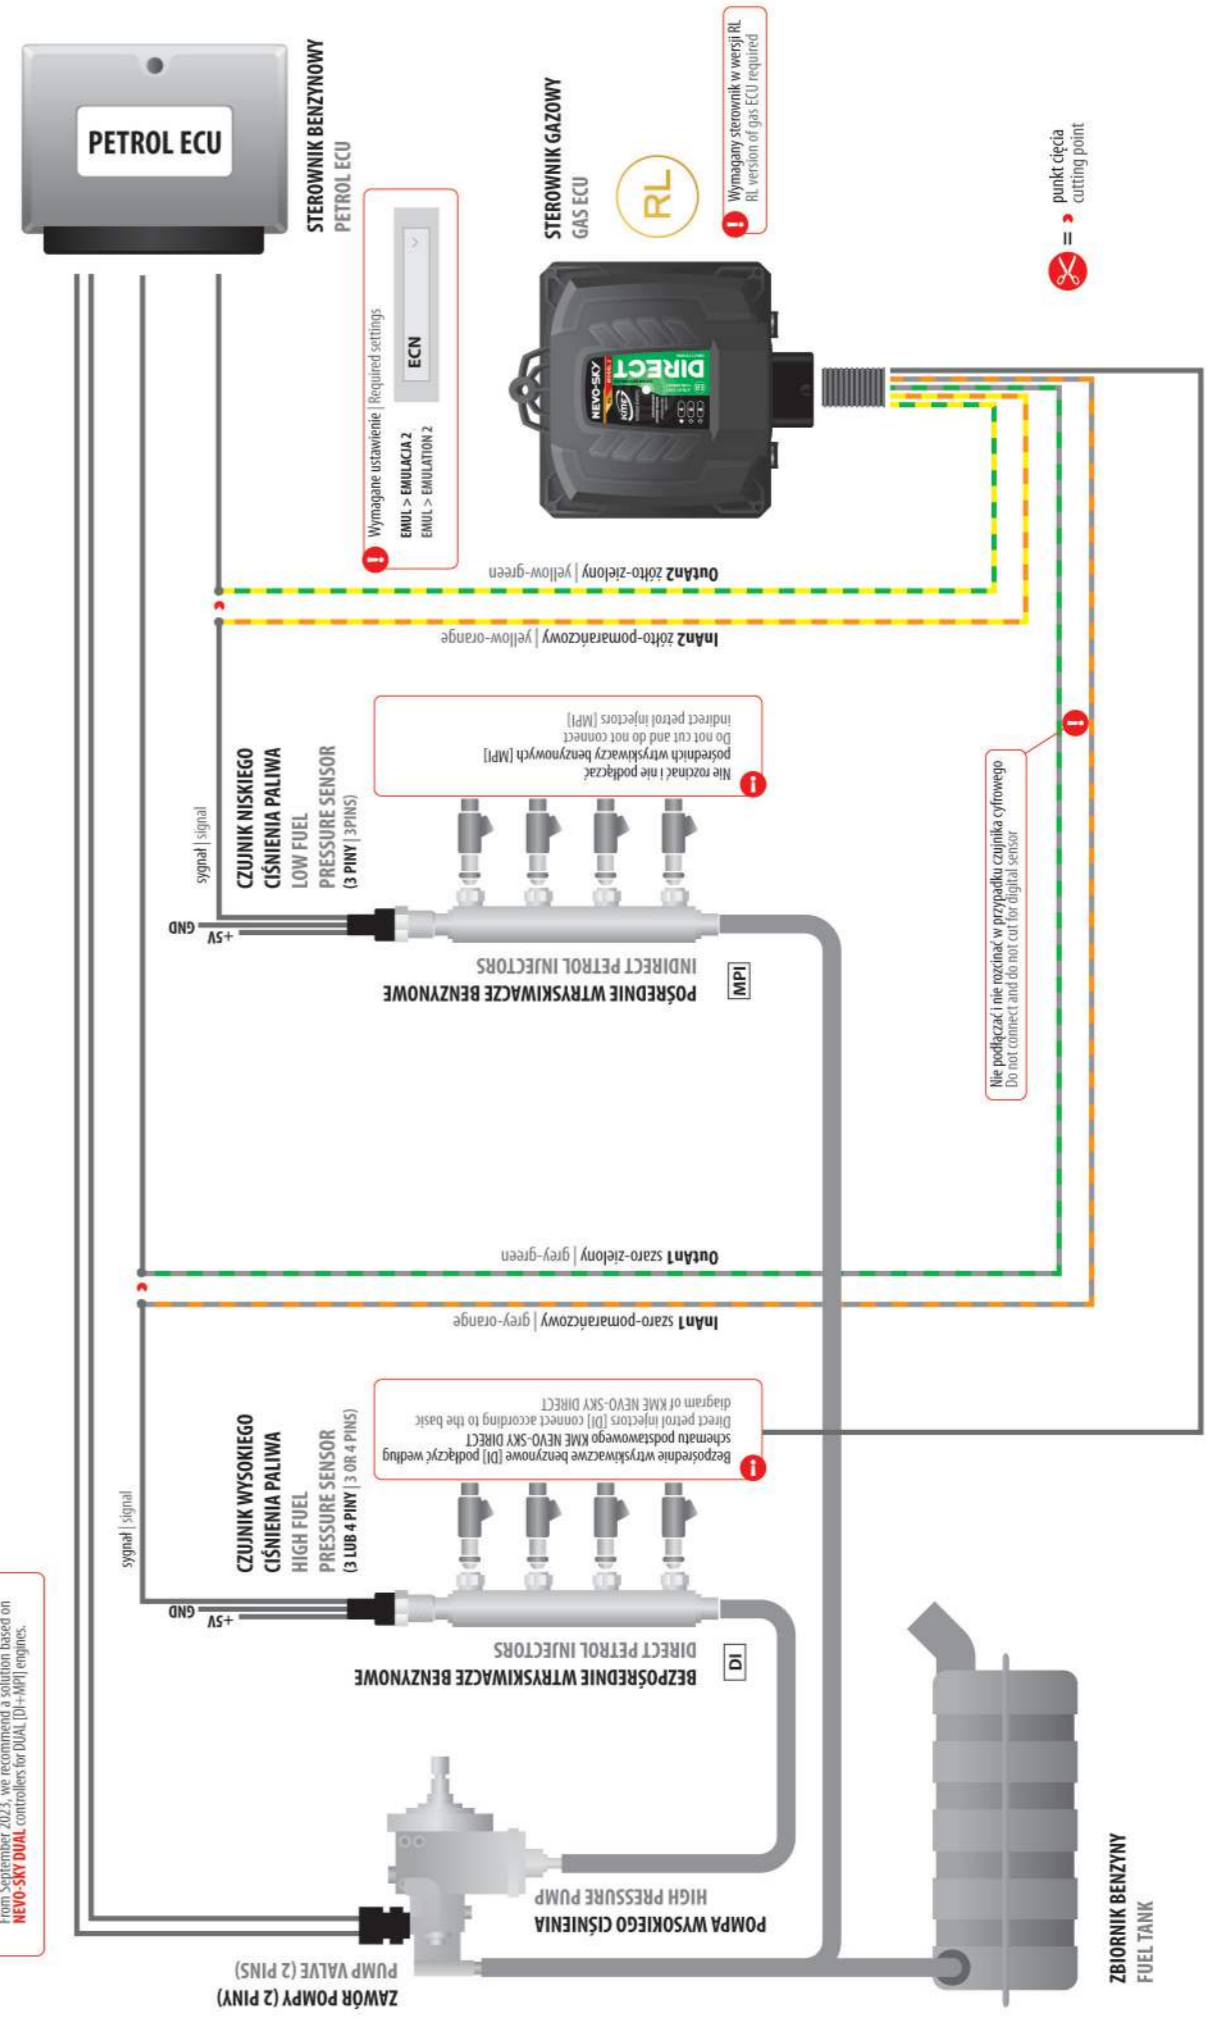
PETROL ECU

STEROWNIK BENZYNOWY
PETROL ECU

Wymagane ustawienie | Required settings
EMUL > EMULACJA 2
EMUL > EMULATION 2
ECN

STEROWNIK GAZOWY
GAS ECU

RL

Wymagany sterownik w wersji RL
RL version of gas ECU required

punkt cięcia
cutting point

NEVO-SKY
DIRECT

Out2 żółto-zielony | yellow-green

In2 żółto-pomarańczowy | yellow-orange

Nie rozcinać i nie podłączać pośrednich wtryskiwaczy benzynowych [MPI]
Do not cut and do not connect indirect petrol injectors [MPI]

CZUJNIK NISKIEGO CIŚNIENIA PALIWA
LOW FUEL PRESSURE SENSOR
(3 PINY | 3PINS)

sygnał | signal
GND
+5V

POŚREDNIE WTRYSKIWACZE BENZYNOWE
INDIRECT PETROL INJECTORS
MPI

Nie podłączać i nie rozcinać w przypadku czujnika cyfrowego
Do not connect and do not cut for digital sensor

Out1 szaro-zielony | grey-green

In1 szaro-pomarańczowy | grey-orange

Bezpośrednie wtryskiwacze benzynowe [DI] podłączyć według schematu podstawowego KME NEVO-SKY DIRECT
Direct petrol injectors [DI] connect according to the basic diagram of KME NEVO-SKY DIRECT

CZUJNIK WYSOKIEGO CIŚNIENIA PALIWA
HIGH FUEL PRESSURE SENSOR
(3 LUB 4 PINY | 3 OR 4 PINS)

sygnał | signal
GND
+5V

BEZPOŚREDNIE WTRYSKIWACZE BENZYNOWE
DIRECT PETROL INJECTORS
DI

From September 2023, we recommend a solution based on NEVO-SKY DUAL controllers for DUAL [DI+MPI] engines.

POMPA WYSOKIEGO CIŚNIENIA
HIGH PRESSURE PUMP

ZAWÓR POMPY (2 PINY)
PUMP VALVE (2 PINS)

ZBIORNIK BENZYNY
FUEL TANK